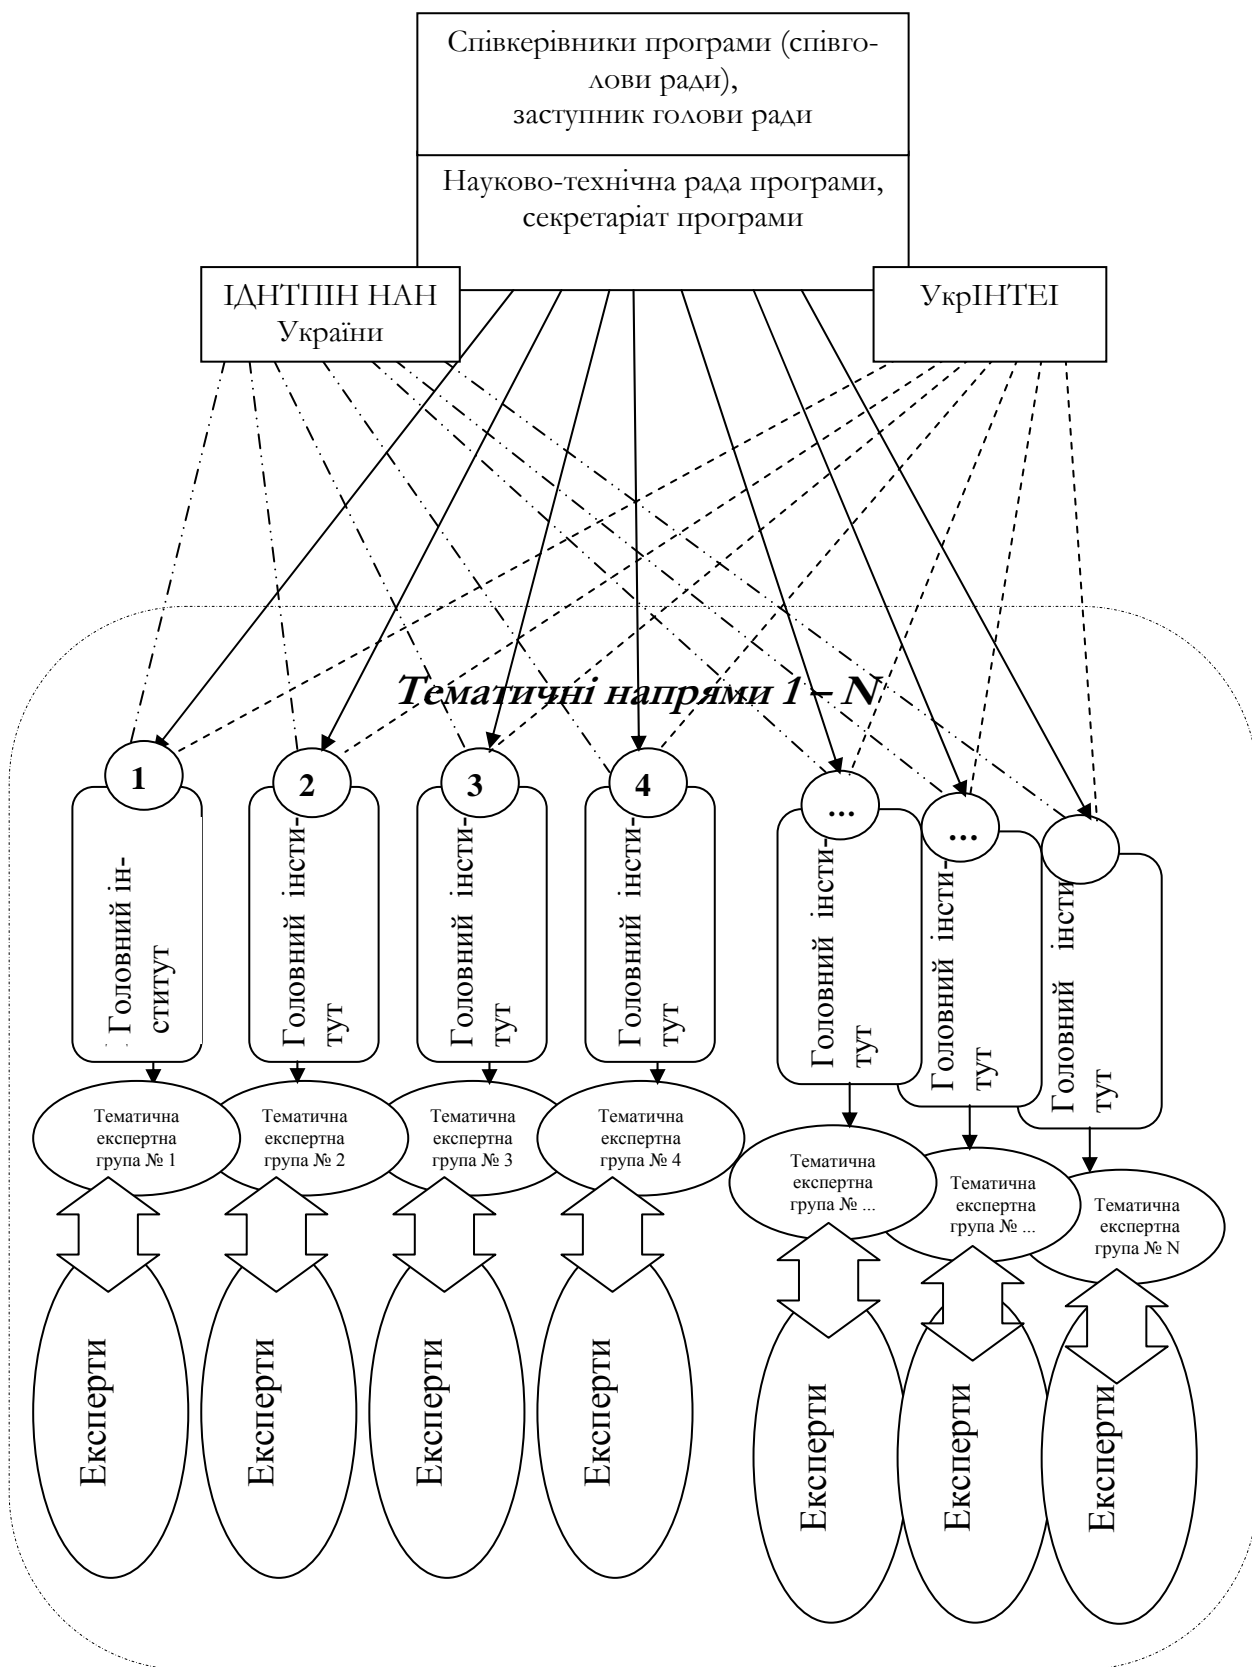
Співкерівники програми (співголови ради), заступник голови ради

Науково-технічна рада програми, секретаріат програми

ІДНТПІН НАН України

УкрІНТЕІ

Тематичні напрями 1 – N

1

Головний інститут

2

Головний інститут

3

Головний інститут

4

Головний інститут

...

Головний інститут

...

Головний інститут

Головний інститут

Тематична експертна група № 1

Тематична експертна група № 2

Тематична експертна група № 3

Тематична експертна група № 4

Тематична експертна група № ...

Тематична експертна група № ...

Тематична експертна група № N

Експерти

Експерти

Експерти

Експерти

Експерти

Експерти

Експерти